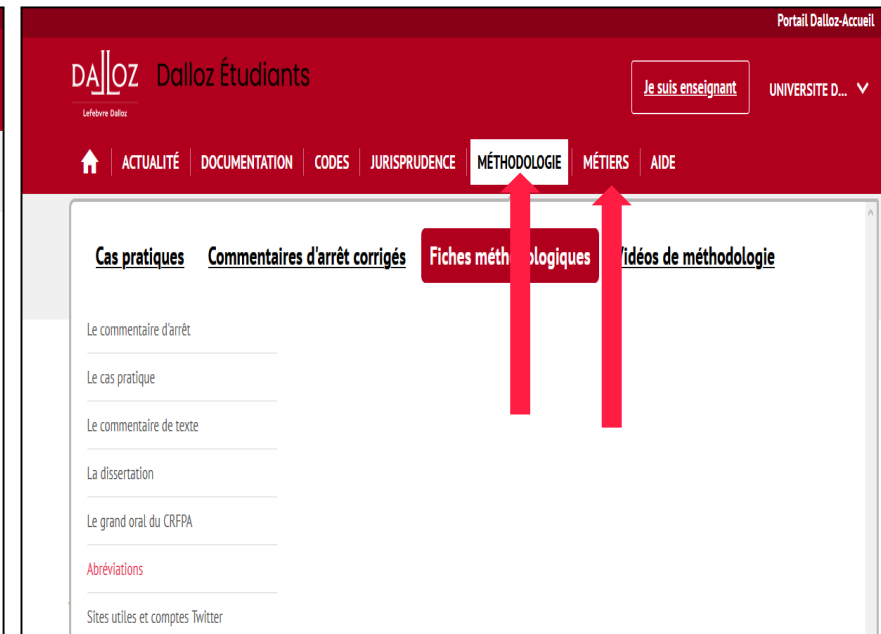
Portail Dalloz-Accueil

DALLOZ Lefebvre Dalloz Dalloz Étudiants

Je suis enseignant

UNIVERSITE D...

ACTUALITÉ DOCUMENTATION CODES JURISPRUDENCE MÉTHODOLOGIE MÉTIERS AIDE

Cas pratiques Commentaires d'arrêt corrigés Fiches méth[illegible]ologiques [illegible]idéos de méthodologie

Le commentaire d'arrêt

Le cas pratique

Le commentaire de texte

La dissertation

Le grand oral du CRFPA

Abréviations

Sites utiles et comptes Twitter